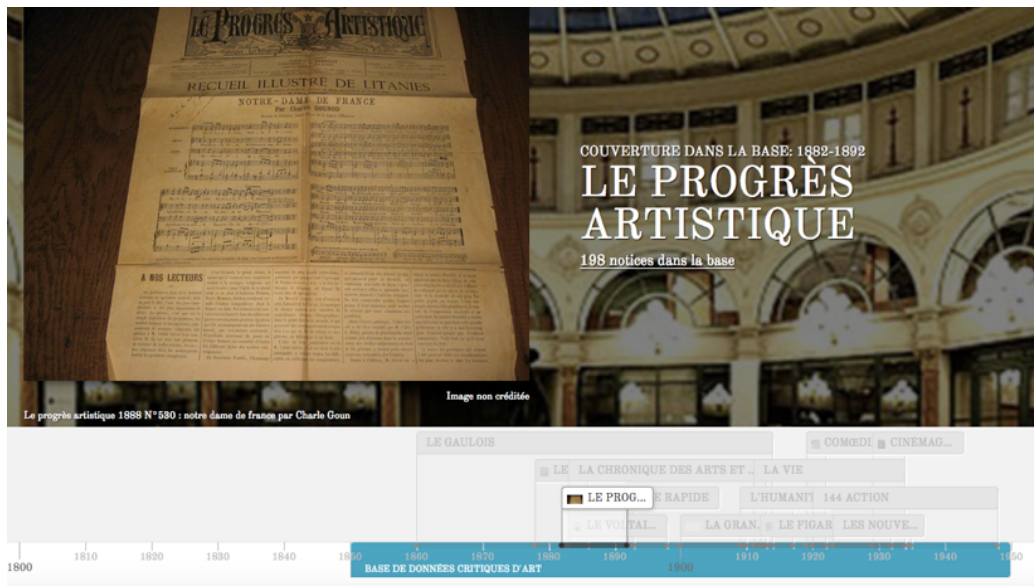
LE PROGRÈS ARTISTIQUE
RECUEIL ILLUSTRÉ DE LITANIES
NOTRE-DAME DE FRANCE
A NOS LECTEURS

COUVERTURE DANS LA BASE: 1882-1892
LE PROGRÈS ARTISTIQUE
198 notices dans la base

Image non créditée
Le progrès artistique 1888 N°530 : notre dame de france par Charle Goun

LE GAULOIS
COMŒDI
CINÉMAG...
LE
LA CHRONIQUE DES ARTS ET ...
LA VIE
LE PROG...
E RAPIDE
L'HUMANI'
144 ACTION
LE VOLTAI...
LA GRAN
LE FIGAR
LES NOUVE...

1800
1810
1820
1830
1840
1850
1860
1870
1880
1890
1900
1910
1920
1930
1940
1950
BASE DE DONNÉES CRITIQUES D'ART